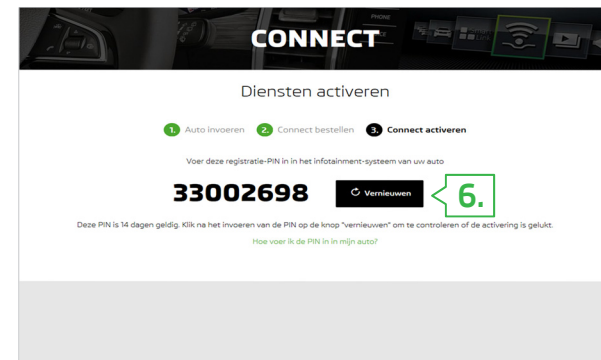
PHONE

CONNECT

Diensten activeren

1. Auto invoeren 2. Connect bestellen 3. Connect activeren

Voer deze registratie-PIN in in het infotainment-systeem van uw auto

33002698

Vernieuwen

6.

Deze PIN is 14 dagen geldig. Klik na het invoeren van de PIN op de knop "vernieuwen" om te controleren of de activering is gelukt.

Hoe voer ik de PIN in in mijn auto?